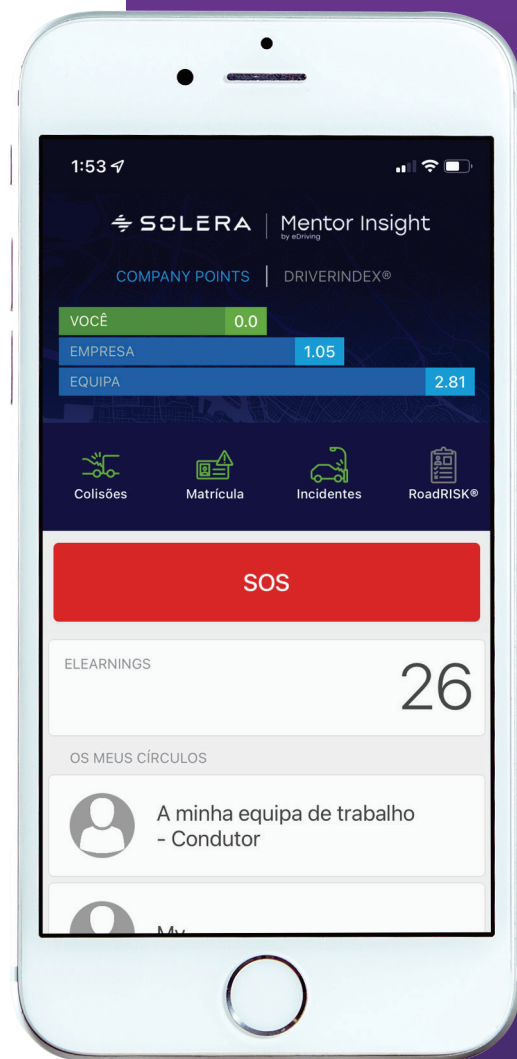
1:53

SOLERA | Mentor Insight
by eDriving

COMPANY POINTS | DRIVERINDEX®

VOCÊ 0.0
EMPRESA 1.05
EQUIPA 2.81

Colisões
Matrícula
Incidentes
RoadRISK®

SOS

ELEARNINGS 26

OS MEUS CÍRCULOS

A minha equipa de trabalho - Condutor

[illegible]